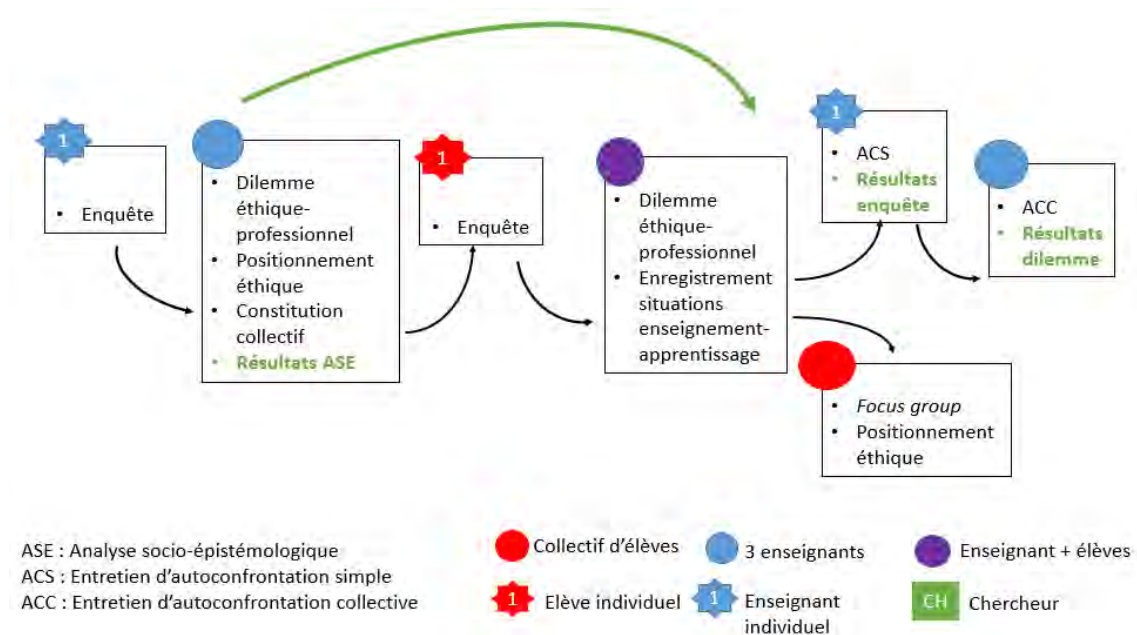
1

• Enquête

• Dilemme éthique-professionnel
• Positionnement éthique
• Constitution collectif
• Résultats ASE

1

• Enquête

• Dilemme éthique-professionnel
• Enregistrement situations enseignement-apprentissage

1

• ACS
• Résultats enquête

• ACC
• Résultats dilemme

• *Focus group*
• Positionnement éthique

ASE : Analyse socio-épistémologique
ACS : Entretien d'autoconfrontation simple
ACC : Entretien d'autoconfrontation collective

Collectif d'élèves
3 enseignants
Enseignant + élèves
1 Elève individuel
1 Enseignant individuel
CH Chercheur